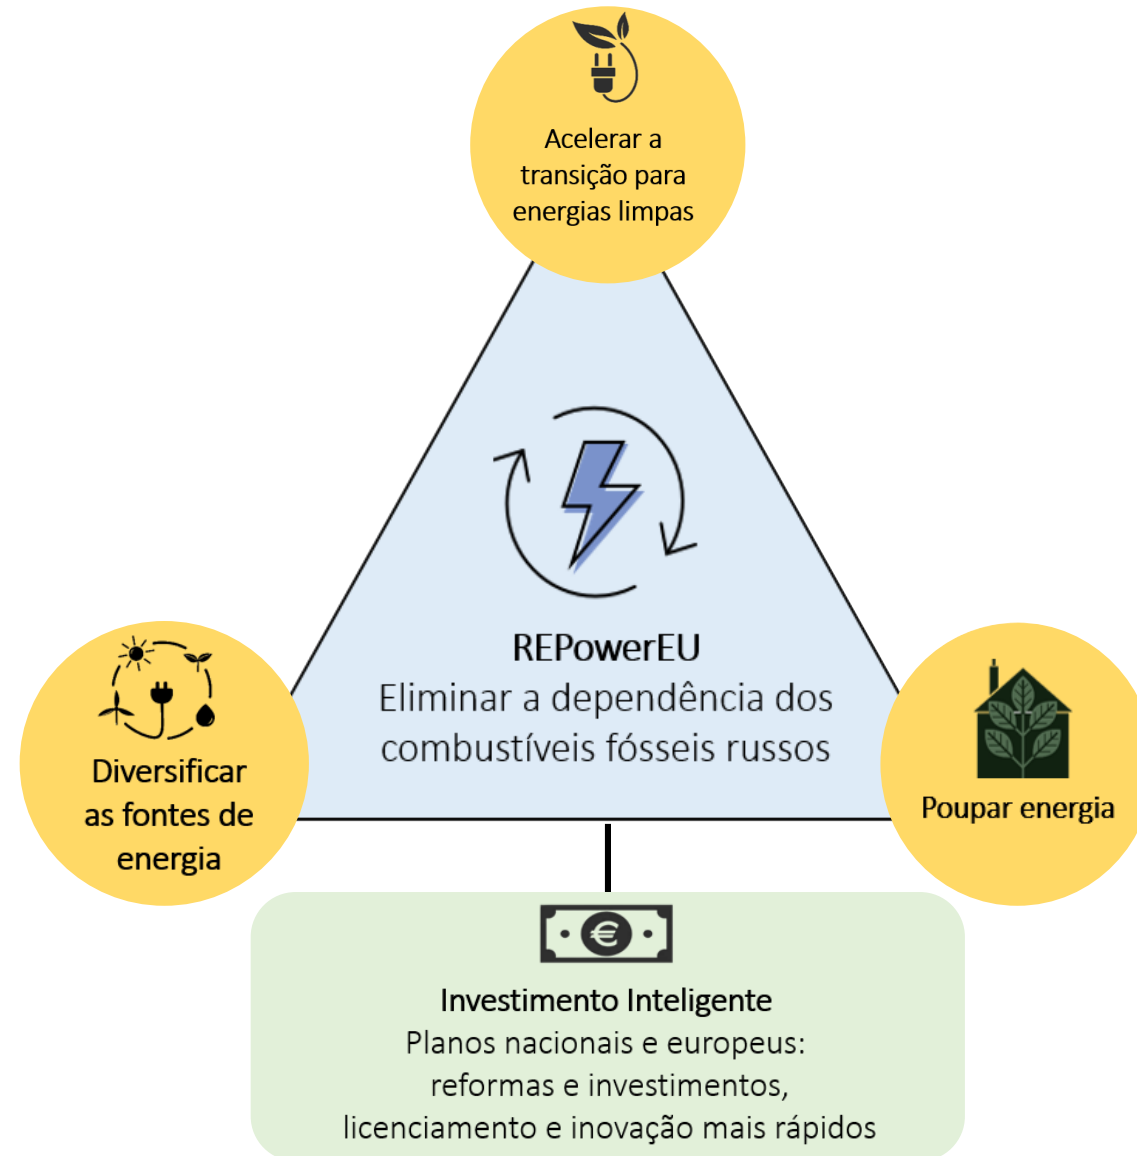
Acelerar a transição para energias limpas

REPowerEU
Eliminar a dependência dos combustíveis fósseis russos

Diversificar as fontes de energia

Poupar energia

Investimento Inteligente
Planos nacionais e europeus: reformas e investimentos, licenciamento e inovação mais rápidos